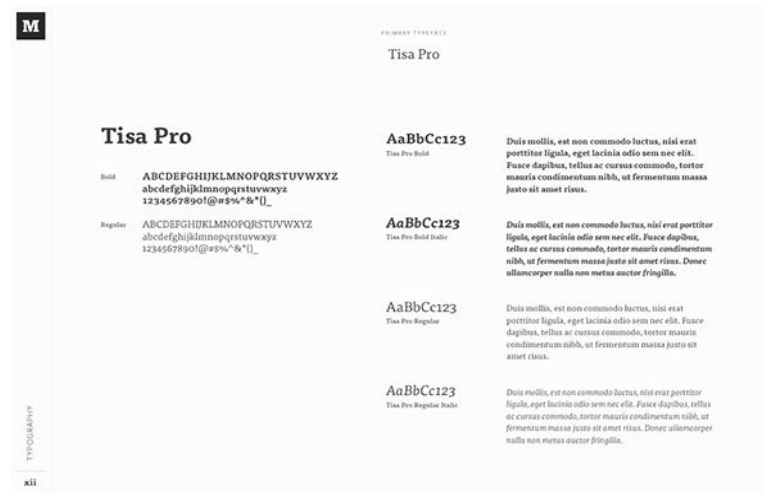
M

PRIMARY TYPEFACE

Tisa Pro

Tisa Pro

Bold
ABCDEFGHIJKLMNOPQRSTUVWXYZ abcdefghijklmnopqrstuvwxyz 1234567890!@#$%^&*()_

Regular
ABCDEFGHIJKLMNOPQRSTUVWXYZ abcdefghijklmnopqrstuvwxyz 1234567890!@#$%^&*()_

AaBbCc123
Tisa Pro Bold

Duis mollis, est non commodo luctus, nisi erat porttitor ligula, eget lacinia odio sem nec elit. Fusce dapibus, tellus ac cursus commodo, tortor mauris condimentum nibh, ut fermentum massa justo sit amet risus.

AaBbCc123
Tisa Pro Bold Italic

Duis mollis, est non commodo luctus, nisi erat porttitor ligula, eget lacinia odio sem nec elit. Fusce dapibus, tellus ac cursus commodo, tortor mauris condimentum nibh, ut fermentum massa justo sit amet risus. Donec ullamcorper nulla non metus auctor fringilla.

AaBbCc123
Tisa Pro Regular

Duis mollis, est non commodo luctus, nisi erat porttitor ligula, eget lacinia odio sem nec elit. Fusce dapibus, tellus ac cursus commodo, tortor mauris condimentum nibh, ut fermentum massa justo sit amet risus.

AaBbCc123
Tisa Pro Regular Italic

Duis mollis, est non commodo luctus, nisi erat porttitor ligula, eget lacinia odio sem nec elit. Fusce dapibus, tellus ac cursus commodo, tortor mauris condimentum nibh, ut fermentum massa justo sit amet risus. Donec ullamcorper nulla non metus auctor fringilla.

TYPOGRAPHY

xii